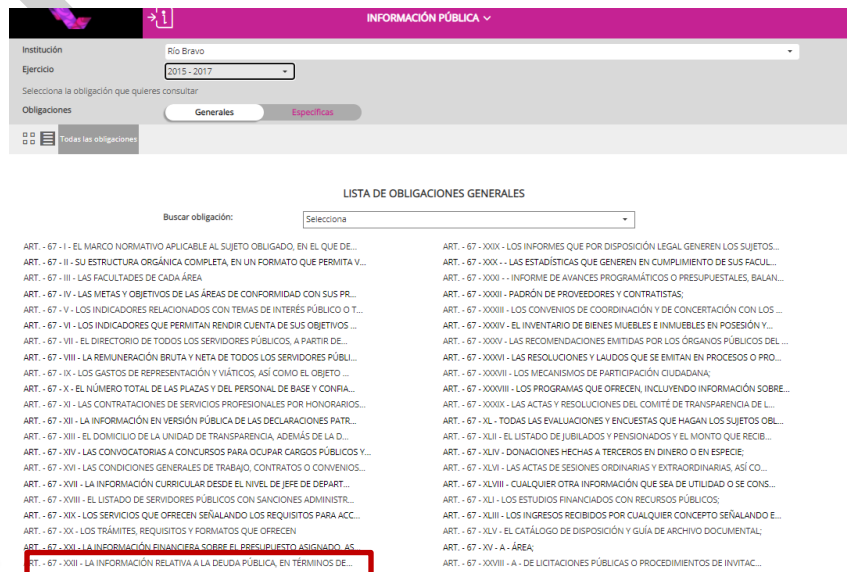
INFORMACIÓN PÚBLICA

Institución
Río Bravo
Ejercicio
2015 - 2017
Selecciona la obligación que quieres consultar
Obligaciones
Generales
Específicas
Todas las obligaciones

LISTA DE OBLIGACIONES GENERALES

Buscar obligación:
Selecciona

ART. - 67 - I - EL MARCO NORMATIVO APLICABLE AL SUJETO OBLIGADO, EN EL QUE DE...
ART. - 67 - II - SU ESTRUCTURA ORGÁNICA COMPLETA, EN UN FORMATO QUE PERMITA V...
ART. - 67 - III - LAS FACULTADES DE CADA ÁREA
ART. - 67 - IV - LAS METAS Y OBJETIVOS DE LAS ÁREAS DE CONFORMIDAD CON SUS PR...
ART. - 67 - V - LOS INDICADORES RELACIONADOS CON TEMAS DE INTERÉS PÚBLICO O T...
ART. - 67 - VI - LOS INDICADORES QUE PERMITAN RENDIR CUENTA DE SUS OBJETIVOS ...
ART. - 67 - VII - EL DIRECTORIO DE TODOS LOS SERVIDORES PÚBLICOS, A PARTIR DE...
ART. - 67 - VIII - LA REMUNERACIÓN BRUTA Y NETA DE TODOS LOS SERVIDORES PÚBLI...
ART. - 67 - IX - LOS GASTOS DE REPRESENTACIÓN Y VIÁTICOS, ASÍ COMO EL OBJETO ...
ART. - 67 - X - EL NÚMERO TOTAL DE LAS PLAZAS Y DEL PERSONAL DE BASE Y CONFIA...
ART. - 67 - XI - LAS CONTRATACIONES DE SERVICIOS PROFESIONALES POR HONORARIOS...
ART. - 67 - XII - LA INFORMACIÓN EN VERSIÓN PÚBLICA DE LAS DECLARACIONES PATR...
ART. - 67 - XIII - EL DOMICILIO DE LA UNIDAD DE TRANSPARENCIA, ADEMÁS DE LA D...
ART. - 67 - XIV - LAS CONVOCATORIAS A CONCURSOS PARA OCUPAR CARGOS PÚBLICOS Y...
ART. - 67 - XVI - LAS CONDICIONES GENERALES DE TRABAJO, CONTRATOS O CONVENIOS...
ART. - 67 - XVII - LA INFORMACIÓN CURRICULAR DESDE EL NIVEL DE JEFE DE DEPART...
ART. - 67 - XVIII - EL LISTADO DE SERVIDORES PÚBLICOS CON SANCIONES ADMINISTR...
ART. - 67 - XIX - LOS SERVICIOS QUE OFRECEN SEÑALANDO LOS REQUISITOS PARA ACC...
ART. - 67 - XX - LOS TRÁMITES, REQUISITOS Y FORMATOS QUE OFRECEN
ART. - 67 - XXI - LA INFORMACIÓN FINANCIERA SOBRE EL PRESUPUESTO ASIGNADO, AS...
ART. - 67 - XXII - LA INFORMACIÓN RELATIVA A LA DEUDA PÚBLICA, EN TÉRMINOS DE...

ART. - 67 - XXIX - LOS INFORMES QUE POR DISPOSICIÓN LEGAL GENEREN LOS SUJETOS...
ART. - 67 - XXX - LAS ESTADÍSTICAS QUE GENEREN EN CUMPLIMIENTO DE SUS FACUL...
ART. - 67 - XXXI - - INFORME DE AVANCES PROGRAMÁTICOS O PRESUPUESTALES, BALAN...
ART. - 67 - XXXII - PADRÓN DE PROVEEDORES Y CONTRATISTAS;
ART. - 67 - XXXIII - LOS CONVENIOS DE COORDINACIÓN Y DE CONCERTACIÓN CON LOS ...
ART. - 67 - XXXIV - EL INVENTARIO DE BIENES MUEBLES E INMUEBLES EN POSESIÓN Y...
ART. - 67 - XXXV - LAS RECOMENDACIONES EMITIDAS POR LOS ÓRGANOS PÚBLICOS DEL ...
ART. - 67 - XXXVI - LAS RESOLUCIONES Y LAUDOS QUE SE EMITAN EN PROCESOS O PRO...
ART. - 67 - XXXVII - LOS MECANISMOS DE PARTICIPACIÓN CIUDADANA;
ART. - 67 - XXXVIII - LOS PROGRAMAS QUE OFRECEN, INCLUYENDO INFORMACIÓN SOBRE...
ART. - 67 - XXXIX - LAS ACTAS Y RESOLUCIONES DEL COMITÉ DE TRANSPARENCIA DE L...
ART. - 67 - XL - TODAS LAS EVALUACIONES Y ENCUESTAS QUE HAGAN LOS SUJETOS OBL...
ART. - 67 - XLII - EL LISTADO DE JUBILADOS Y PENSIONADOS Y EL MONTO QUE RECIB...
ART. - 67 - XLIV - DONACIONES HECHAS A TERCEROS EN DINERO O EN ESPECIE;
ART. - 67 - XLVI - LAS ACTAS DE SESIONES ORDINARIAS Y EXTRAORDINARIAS, ASÍ CO...
ART. - 67 - XLVIII - CUALQUIER OTRA INFORMACIÓN QUE SEA DE UTILIDAD O SE CONS...
ART. - 67 - XLI - LOS ESTUDIOS FINANCIADOS CON RECURSOS PÚBLICOS;
ART. - 67 - XLIII - LOS INGRESOS RECIBIDOS POR CUALQUIER CONCEPTO SEÑALANDO E...
ART. - 67 - XLV - EL CATÁLOGO DE DISPOSICIÓN Y GUÍA DE ARCHIVO DOCUMENTAL;
ART. - 67 - XV - A - ÁREA;
ART. - 67 - XXVIII - A - DE LICITACIONES PÚBLICAS O PROCEDIMIENTOS DE INVITAC...